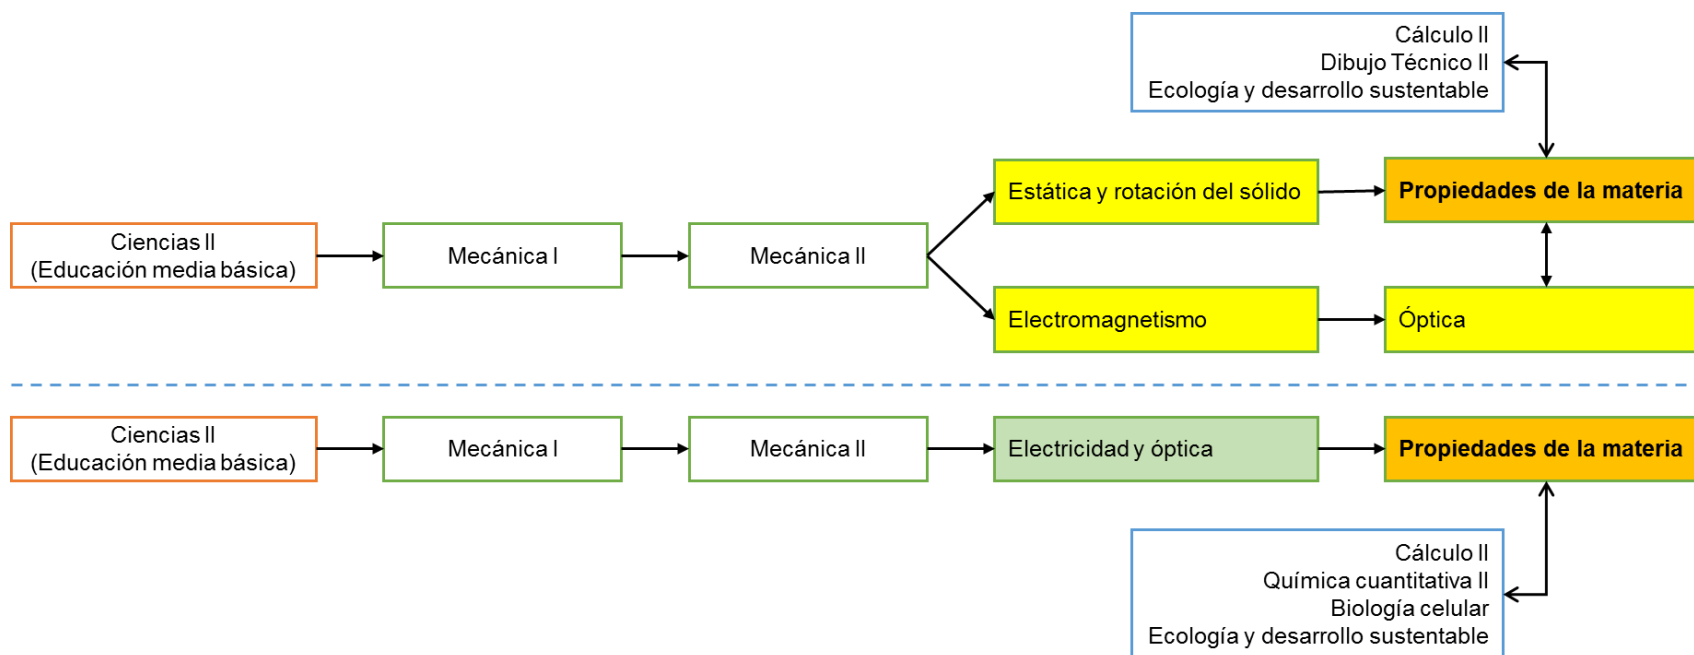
Cálculo II
Dibujo Técnico II
Ecología y desarrollo sustentable

Ciencias II
(Educación media básica)

Mecánica I

Mecánica II

Estática y rotación del sólido

Propiedades de la materia

Electromagnetismo

Óptica

Ciencias II
(Educación media básica)

Mecánica I

Mecánica II

Electricidad y óptica

Propiedades de la materia

Cálculo II
Química cuantitativa II
Biología celular
Ecología y desarrollo sustentable